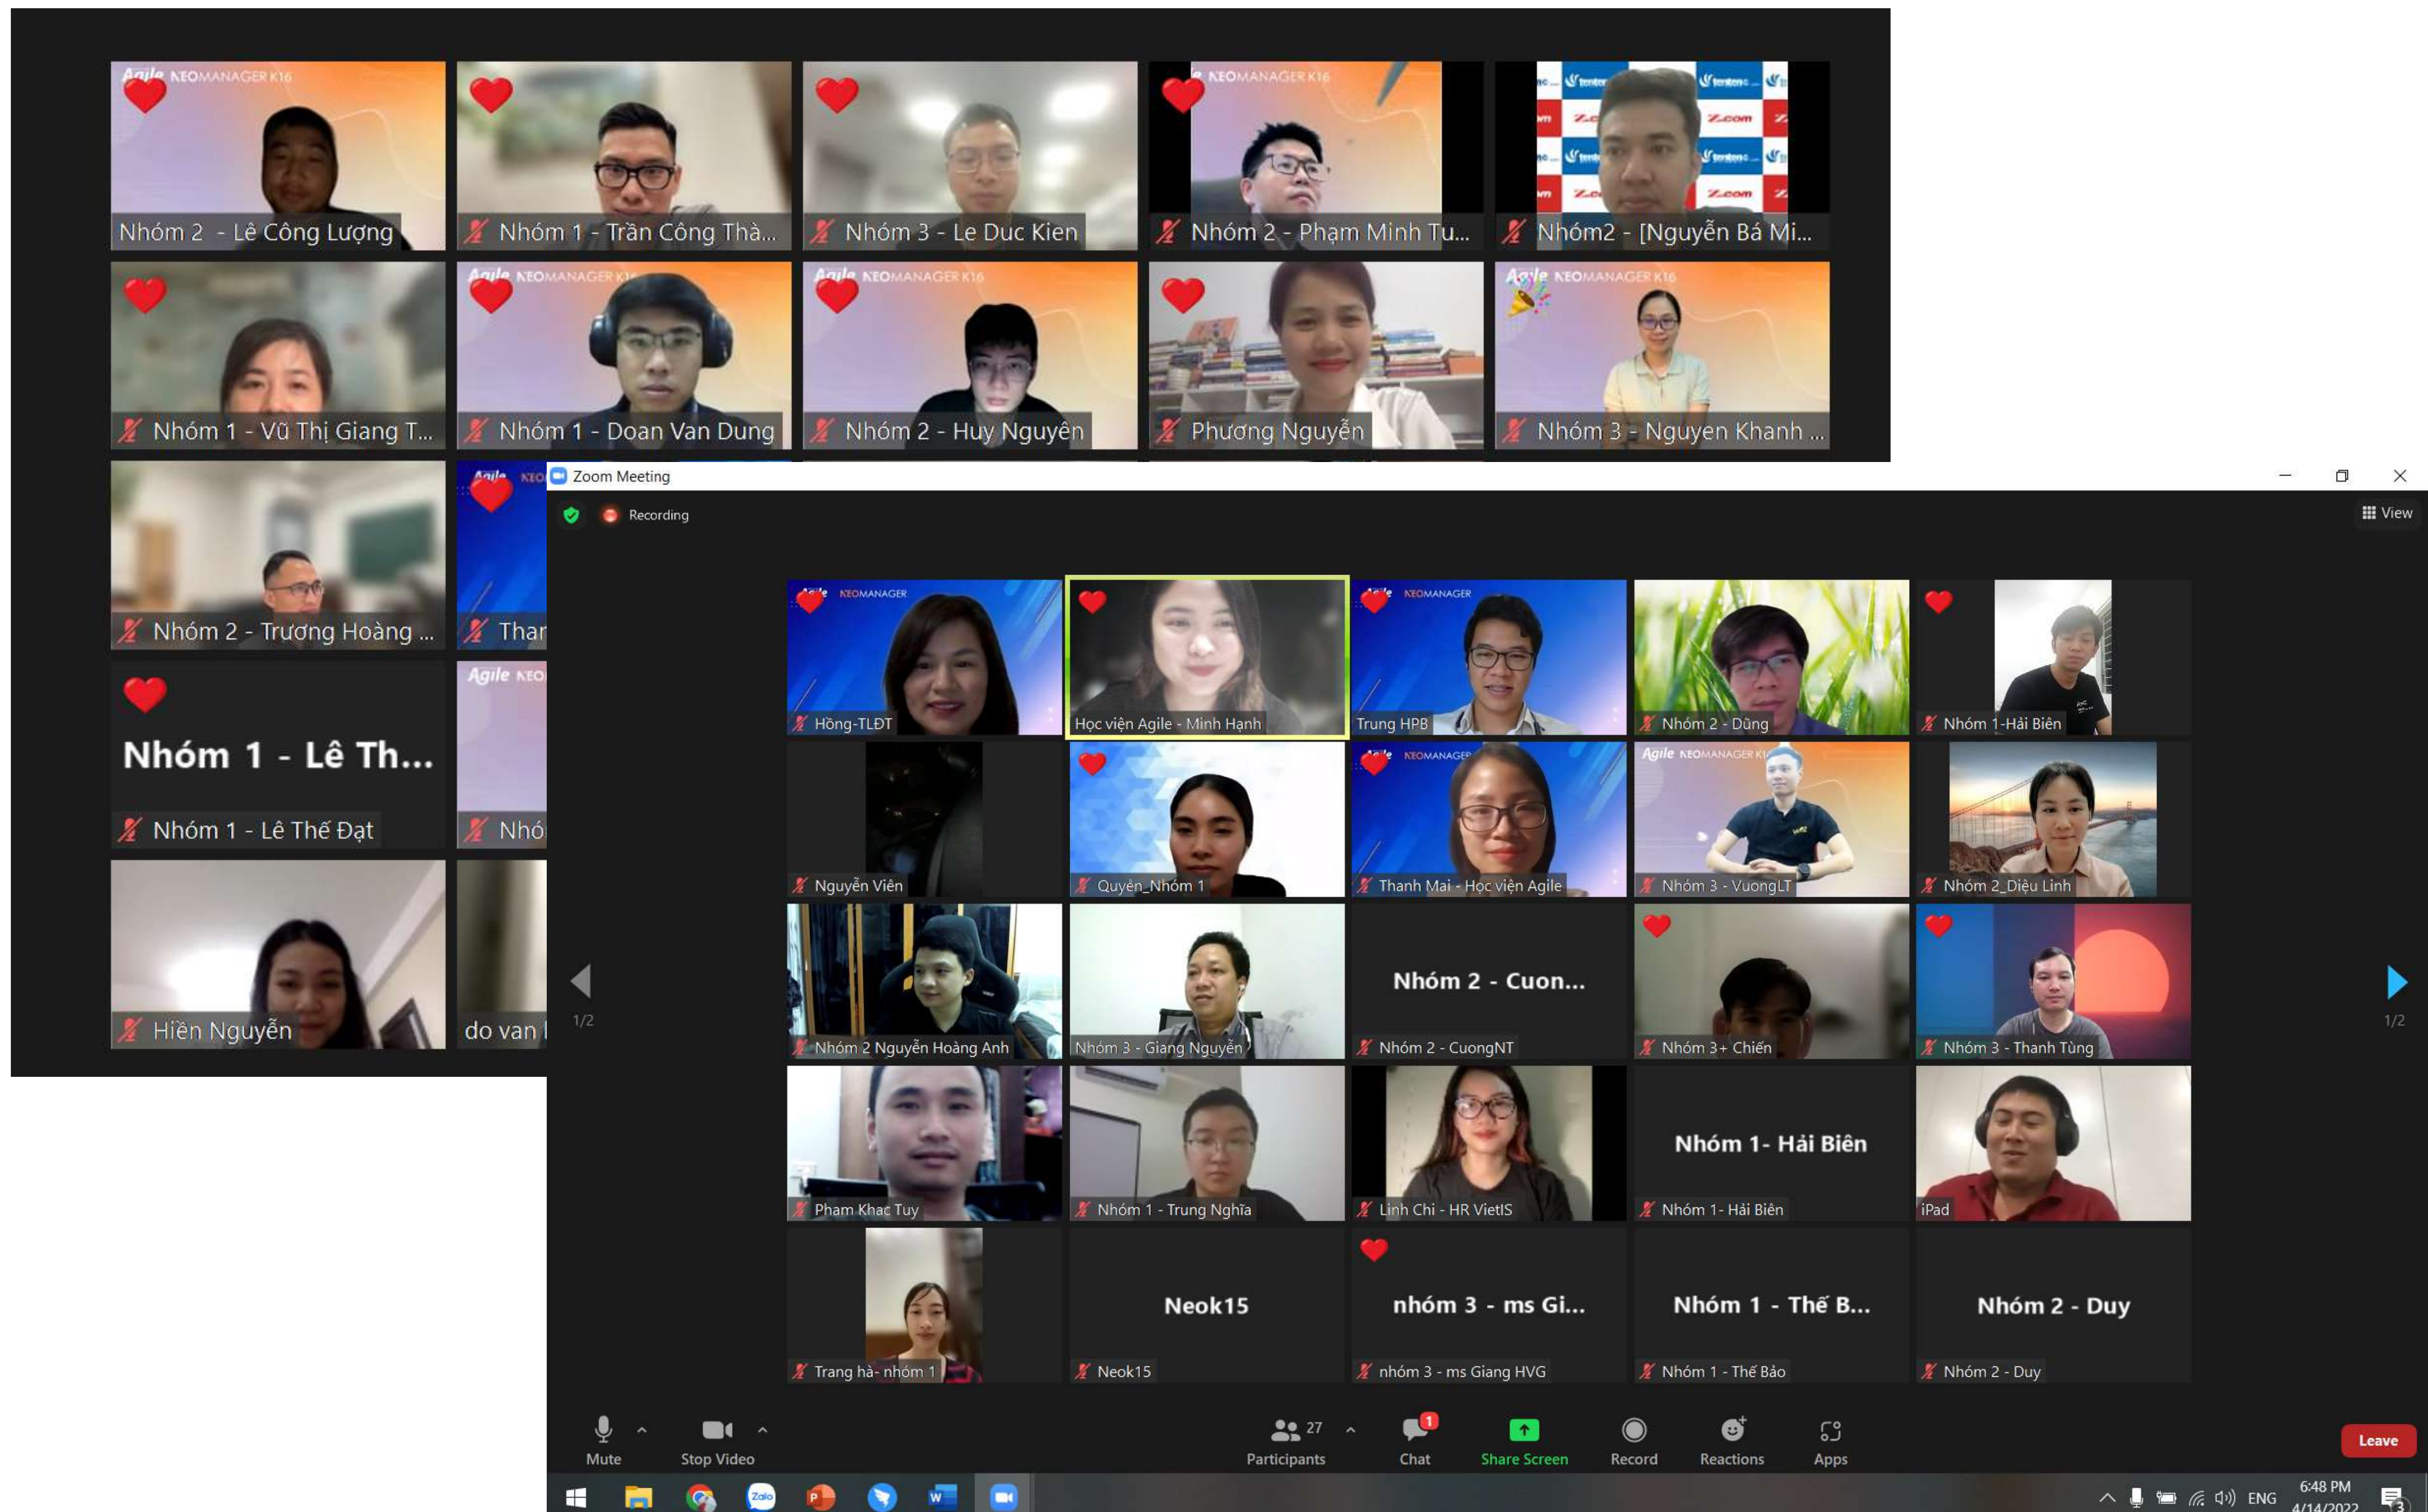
Nhóm 2 - Lê Công Lượng
Nhóm 1 - Trần Công Thà...
Nhóm 3 - Le Duc Kien
Nhóm 2 - Phạm Minh Tu...
Nhóm2 - [Nguyễn Bá Mi...
Nhóm 1 - Vũ Thị Giang T...
Nhóm 1 - Doan Van Dung
Nhóm 2 - Huy Nguyên
Phương Nguyễn
Nhóm 3 - Nguyen Khanh ...
Nhóm 2 - Trương Hoàng ...
Thar
Nhóm 1 - Lê Th...
Nhóm 1 - Lê Thế Đạt
Nhó
Hiền Nguyễn
do van

Zoom Meeting
Recording
View

Hồng-TLĐT
Học viện Agile - Minh Hạnh
Trung HPB
Nhóm 2 - Dũng
Nhóm 1-Hải Biên
Nguyễn Viên
Quyên_Nhóm 1
Thanh Mai - Học viện Agile
Nhóm 3 - VuongLT
Nhóm 2_Diệu Linh
Nhóm 2 Nguyễn Hoàng Anh
Nhóm 3 - Giang Nguyễn
Nhóm 2 - Cuon...
Nhóm 2 - CuongNT
Nhóm 3+ Chiến
Nhóm 3 - Thanh Tùng
Pham Khac Tuy
Nhóm 1 - Trung Nghĩa
Linh Chi - HR VietIS
Nhóm 1- Hải Biên
Nhóm 1- Hải Biên
iPad
Trang hà- nhóm 1
Neok15
Neok15
nhóm 3 - ms Gi...
nhóm 3 - ms Giang HVG
Nhóm 1 - Thế B...
Nhóm 1 - Thế Bảo
Nhóm 2 - Duy
Nhóm 2 - Duy

1/2
1/2

Mute
Stop Video
27
Participants
1
Chat
Share Screen
Record
Reactions
Apps
Leave

ENG
6:48 PM
4/14/2022